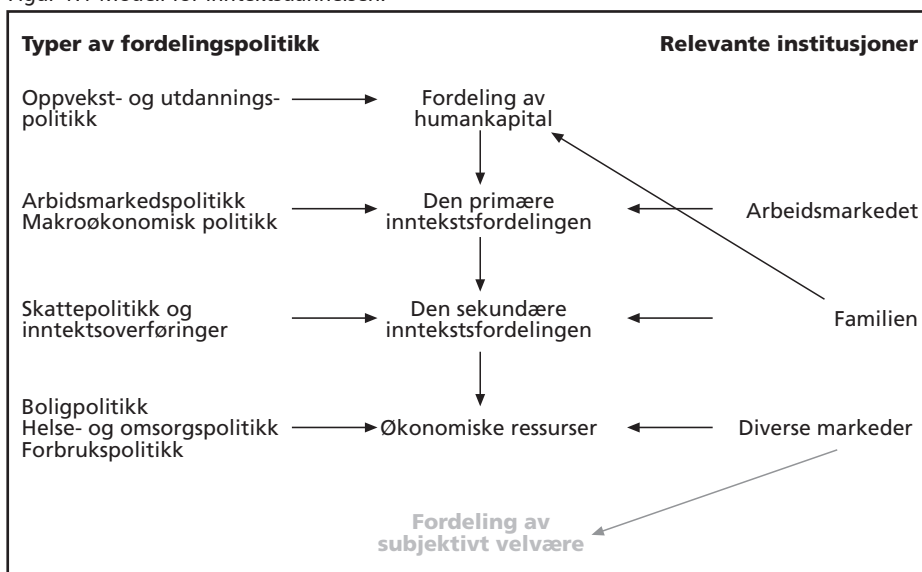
Figur 1.1 Modell for inntektsdannelsen.

Typer av fordelingspolitikk

Relevante institusjoner

Oppvekst- og utdanningspolitikk

Fordeling av humankapital

Arbidsmarkedspolitikk
Makroøkonomisk politikk

Den primære inntekstsfordelingen

Arbeidsmarkedet

Skattepolitikk og inntektsoverføringer

Den sekundære inntekstsfordelingen

Familien

Boligpolitikk
Helse- og omsorgspolitikk
Forbrukspolitikk

Økonomiske ressurser

Diverse markeder

Fordeling av subjektivt velvære